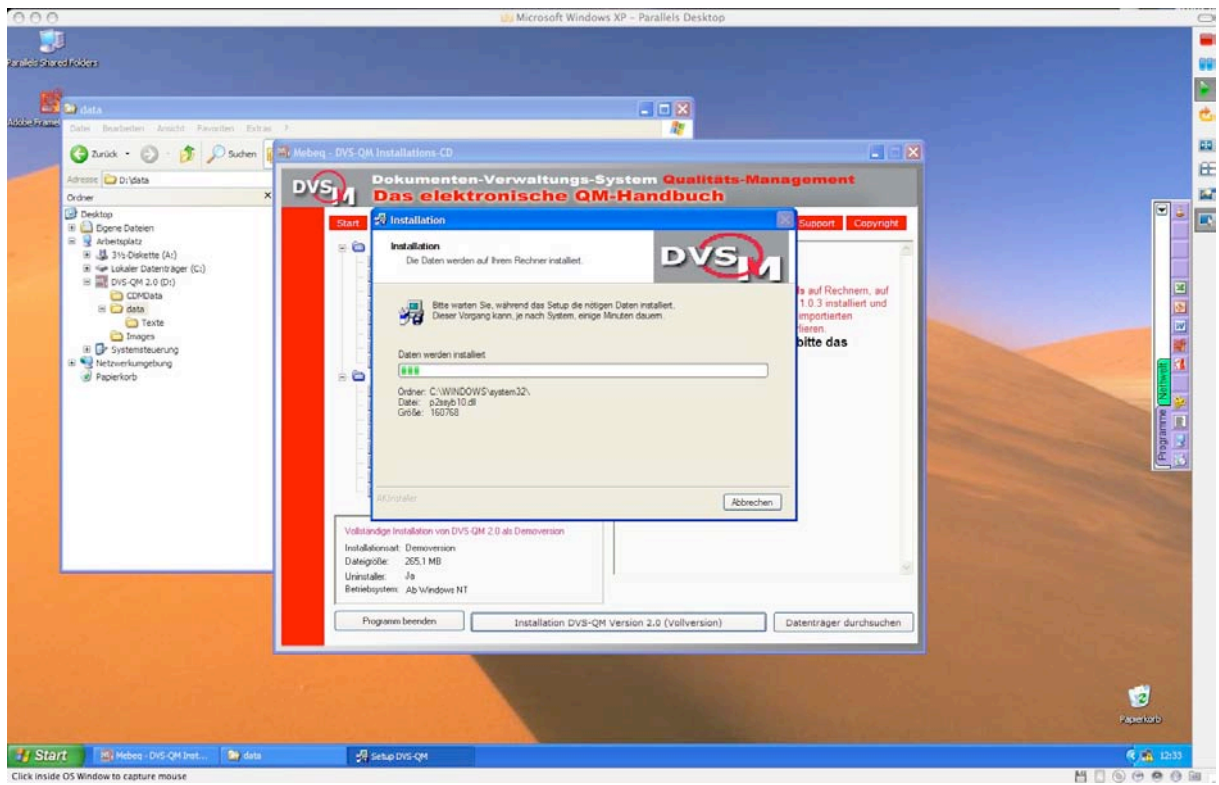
Microsoft Windows XP - Parallels Desktop

Parallels Shared Folders

Adobe Frame

data

Datei Bearbeiten Ansicht Favoriten Extras ?

Zurück Suchen

Adresse D:\data

Ordner

Desktop
Eigene Dateien
Arbeitsplatz
3½-Diskette (A:)
Lokaler Datenträger (C:)
DVS-QM 2.0 (D:)
CDMData
data
Texte
Images
Systemsteuerung
Netzwerkumgebung
Papierkorb

Mebeq - DVS-QM Installations-CD

DVS M

Dokumenten-Verwaltungs-System Qualitäts-Management

Das elektronische QM-Handbuch

Start

Support

Copyright

s auf Rechnern, auf
1.0.3 installiert und
importierten
fieren.
bitte das

Installation

Installation

Die Daten werden auf Ihrem Rechner installiert.

DVS M

Bitte warten Sie, während das Setup die nötigen Daten installiert. Dieser Vorgang kann, je nach System, einige Minuten dauern.

Daten werden installiert

Ordner: C:\WINDOWS\system32\
Datei: p2sayb10.dll
Größe: 160768

AKInstaller

Abbrechen

Vollständige Installation von DVS-QM 2.0 als Demoversion

Installationsart: Demoversion
Dateigröße: 265,1 MB
Uninstaller: Ja
Betriebsystem: Ab Windows NT

Programm beenden

Installation DVS-QM Version 2.0 (Vollversion)

Datenträger durchsuchen

Programme

Netzwerk

Papierkorb

Start

Mebeq - DVS-QM Inst...

data

Setup DVS-QM

12:33

Click inside OS Window to capture mouse